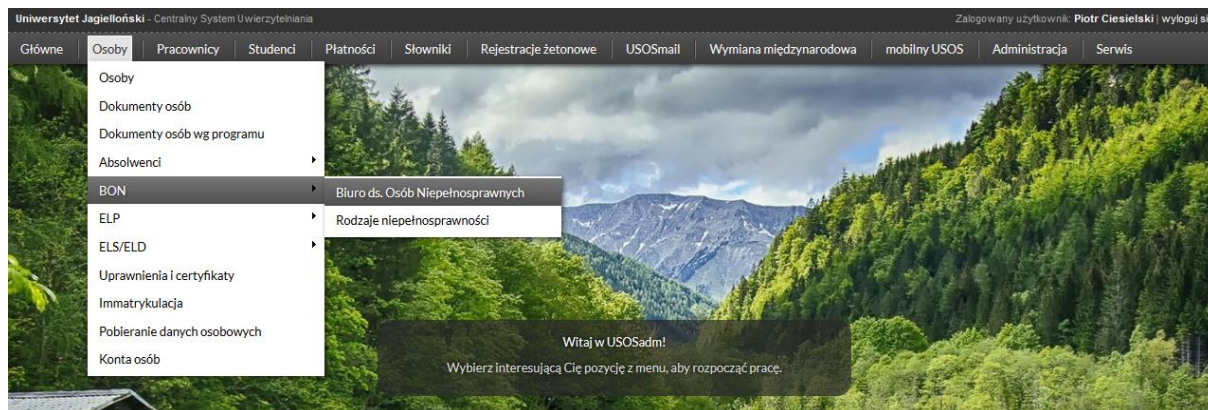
Uniwersytet Jagielloński - Centralny System Uwierzytelniania

Zalogowany użytkownik: Piotr Ciesielski | wyloguj si

Główne | Osoby | Pracownicy | Studenci | Płatności | Słowniki | Rejestracje żetonowe | USOSmail | Wymiana międzynarodowa | mobilny USOS | Administracja | Serwis

Osoby
Dokumenty osób
Dokumenty osób wg programu
Absolwenci
BON
ELP
ELS/ELD
Uprawnienia i certyfikaty
Immatrykulacja
Pobieranie danych osobowych
Konta osób

Biuro ds. Osób Niepełnosprawnych
Rodzaje niepełnosprawności

Witaj w USOSadm!

Wybierz interesującą Cię pozycję z menu, aby rozpocząć pracę.